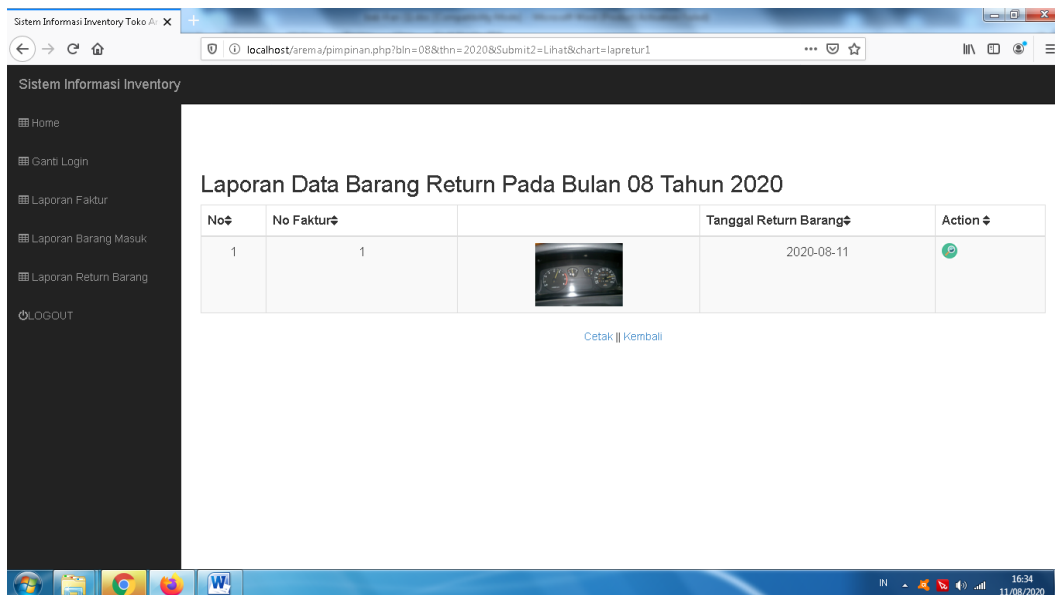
Sistem Informasi Inventory Toko A

localhost/arema/pimpinan.php?bln=08&thn=2020&Submit2=Lihat&chart=lapretur1

Sistem Informasi Inventory

Home

Ganti Login

Laporan Faktur

Laporan Barang Masuk

Laporan Return Barang

LOGOUT

Laporan Data Barang Return Pada Bulan 08 Tahun 2020

| No | No Faktur | | Tanggal Return Barang | Action |
|---|---|---|---|---|
| 1 | 1 | | 2020-08-11 | |

Cetak || Kembali

IN 16:34 11/08/2020